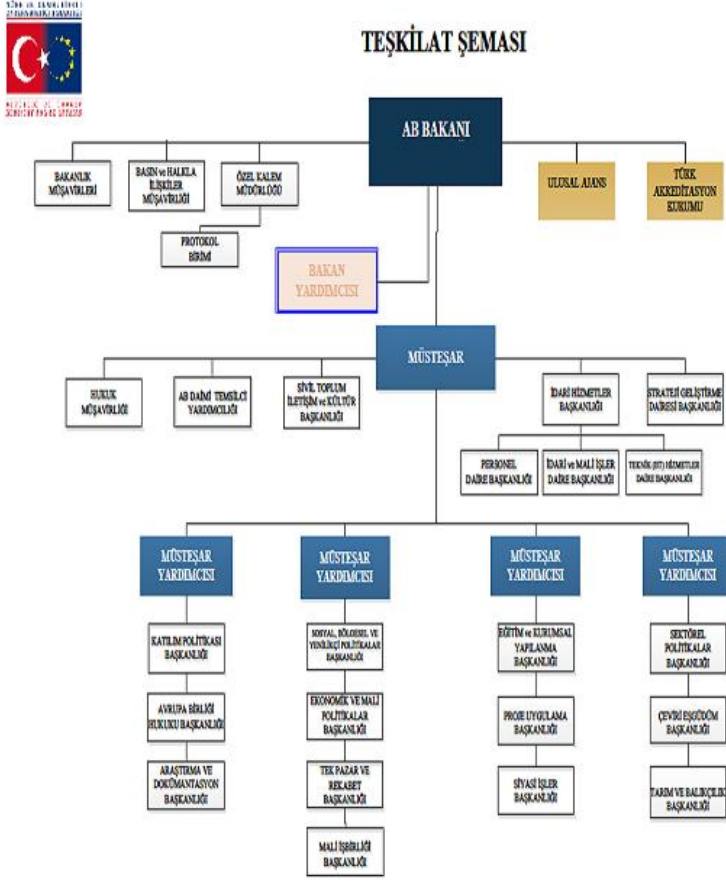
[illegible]

TEŞKİLAT ŞEMASI

AB BAKANI

BAKANLIK MÜŞAVİRLERİ

BASIN ve HALKLA İLİŞKİLER MÜŞAVİRLİĞİ

ÖZEL KALEM MÜDÜRLÜĞÜ

PROTOKOL BİRİMİ

ULUSAL AJANS

TÜRK AKREDİTASYON KURUMU

BAKAN YARDIMCISI

MÜSTEŞAR

HUKUK MÜŞAVİRLİĞİ

AB DAİMİ TEMSİLCİ YARDIMCILIĞI

SİVİL TOPLUM İLETİŞİM ve KÜLTÜR BAŞKANLIĞI

İDARİ HİZMETLER BAŞKANLIĞI

STRATEJİ GELİŞTİRME DAİRESİ BAŞKANLIĞI

PERSONEL DAİRE BAŞKANLIĞI

İDARİ ve MALİ İŞLER DAİRE BAŞKANLIĞI

TEKNİK (BT) HİZMETLER DAİRE BAŞKANLIĞI

MÜSTEŞAR YARDIMCISI

KATILIM POLİTİKASI BAŞKANLIĞI

AVRUPA BİRLİĞİ HUKUKU BAŞKANLIĞI

ARAŞTIRMA VE DOKÜMANTASYON BAŞKANLIĞI

MÜSTEŞAR YARDIMCISI

SOSYAL, BÖLGESEL VE YENİLİKÇİ POLİTİKALAR BAŞKANLIĞI

EKONOMİK VE MALİ POLİTİKALAR BAŞKANLIĞI

TEK PAZAR VE REKABET BAŞKANLIĞI

MALİ İŞBİRLİĞİ BAŞKANLIĞI

MÜSTEŞAR YARDIMCISI

EĞİTİM ve KURUMSAL YAPILANMA BAŞKANLIĞI

PROJE UYGULAMA BAŞKANLIĞI

SİYASİ İŞLER BAŞKANLIĞI

MÜSTEŞAR YARDIMCISI

SEKTÖREL POLİTİKALAR BAŞKANLIĞI

ÇEVİRİ EŞGÜDÜM BAŞKANLIĞI

TARIM VE BALIKÇILIK BAŞKANLIĞI